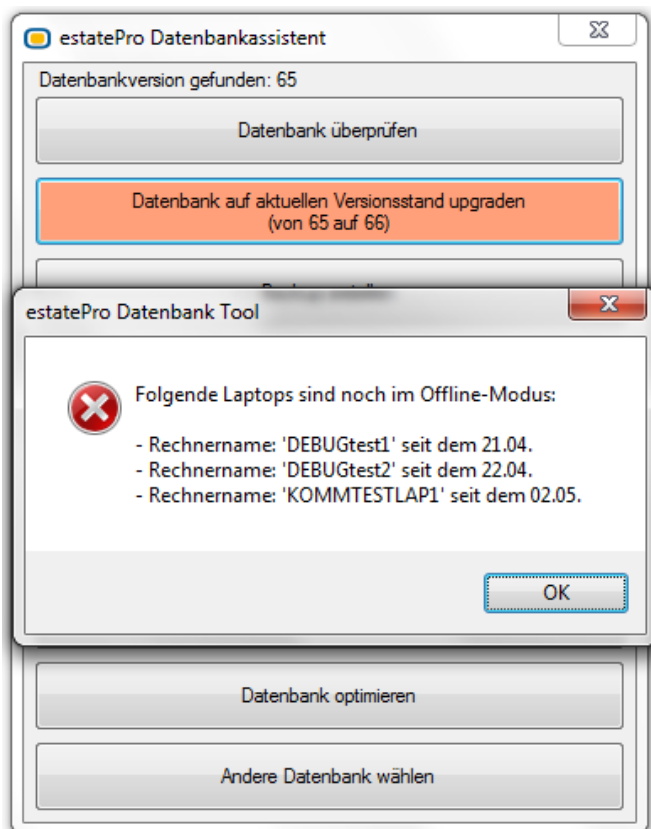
estatePro Datenbankassistent

Datenbankversion gefunden: 65

Datenbank überprüfen

Datenbank auf aktuellen Versionsstand upgraden
(von 65 auf 66)

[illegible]

estatePro Datenbank Tool

Folgende Laptops sind noch im Offline-Modus:

- Rechnername: 'DEBUGtest1' seit dem 21.04.
- Rechnername: 'DEBUGtest2' seit dem 22.04.
- Rechnername: 'KOMMTESTLAP1' seit dem 02.05.

OK

Datenbank optimieren

Andere Datenbank wählen